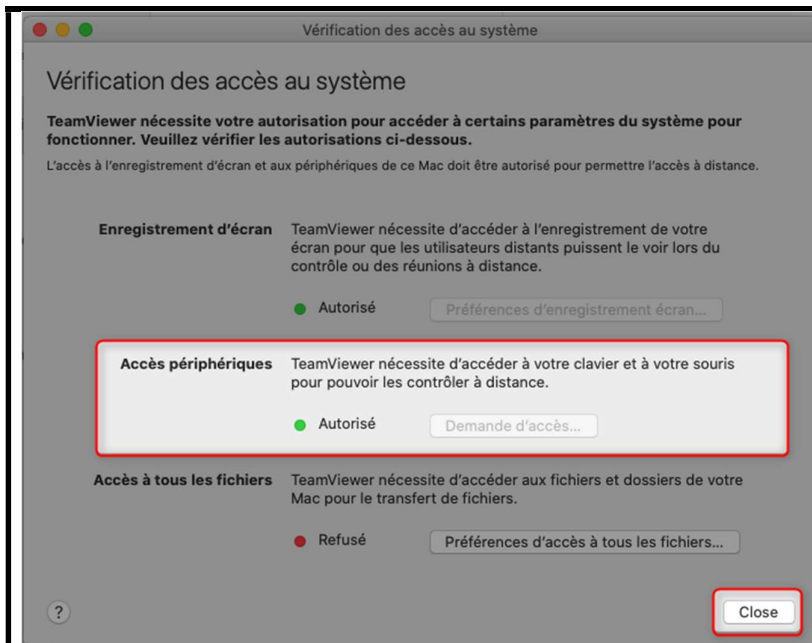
Vérification des accès au système

Vérification des accès au système

TeamViewer nécessite votre autorisation pour accéder à certains paramètres du système pour fonctionner. Veuillez vérifier les autorisations ci-dessous.

L'accès à l'enregistrement d'écran et aux périphériques de ce Mac doit être autorisé pour permettre l'accès à distance.

Enregistrement d'écran TeamViewer nécessite d'accéder à l'enregistrement de votre écran pour que les utilisateurs distants puissent le voir lors du contrôle ou des réunions à distance.

Autorisé Préférences d'enregistrement écran...

Accès périphériques TeamViewer nécessite d'accéder à votre clavier et à votre souris pour pouvoir les contrôler à distance.

Autorisé Demande d'accès...

Accès à tous les fichiers TeamViewer nécessite d'accéder aux fichiers et dossiers de votre Mac pour le transfert de fichiers.

Refusé Préférences d'accès à tous les fichiers...

?

Close